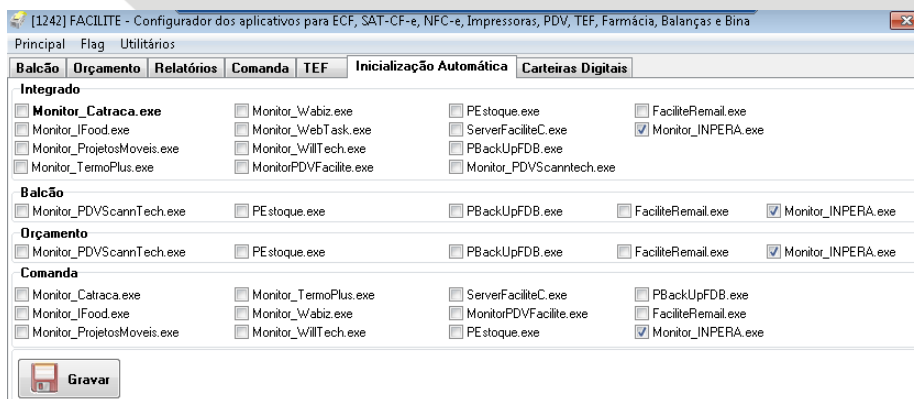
[1242] FACILITE - Configurador dos aplicativos para ECF, SAT-CF-e, NFC-e, Impressoras, PDV, TEF, Farmácia, Balanças e Bina

Principal Flag Utilitários

Balcão | Orçamento | Relatórios | Comanda | TEF | Inicialização Automática | Carteiras Digitais

Integrado

Monitor_Catraca.exe
Monitor_Wabiz.exe
PEstoque.exe
FaciliteRemail.exe
Monitor_IFood.exe
Monitor_WebTask.exe
ServerFaciliteC.exe
Monitor_INPERA.exe
Monitor_ProjetosMoveis.exe
Monitor_WillTech.exe
PBackUpFDB.exe
Monitor_TermoPlus.exe
MonitorPDVFacilite.exe
Monitor_PDVScanntech.exe

Balcão

Monitor_PDVScannTech.exe
PEstoque.exe
PBackUpFDB.exe
FaciliteRemail.exe
Monitor_INPERA.exe

Orçamento

Monitor_PDVScannTech.exe
PEstoque.exe
PBackUpFDB.exe
FaciliteRemail.exe
Monitor_INPERA.exe

Comanda

Monitor_Catraca.exe
Monitor_TermoPlus.exe
ServerFaciliteC.exe
PBackUpFDB.exe
Monitor_IFood.exe
Monitor_Wabiz.exe
MonitorPDVFacilite.exe
FaciliteRemail.exe
Monitor_ProjetosMoveis.exe
Monitor_WillTech.exe
PEstoque.exe
Monitor_INPERA.exe

Gravar